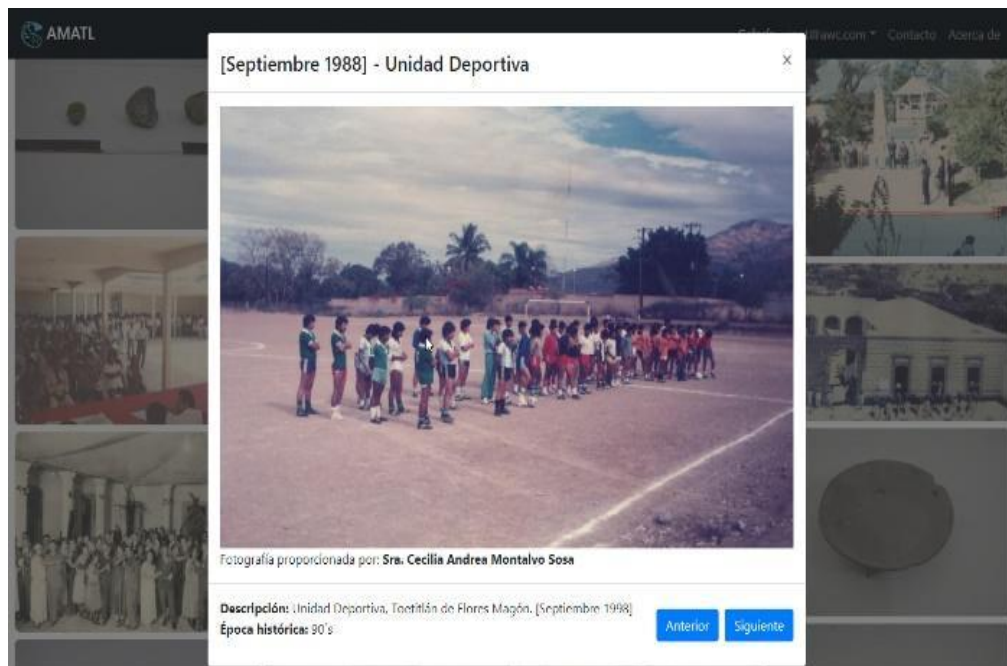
AMATL

Galería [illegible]dfawc.com ▾ Contacto Acerca de

[Septiembre 1988] - Unidad Deportiva

×

Fotografía proporcionada por: **Sra. Cecilia Andrea Montalvo Sosa**

**Descripción:** Unidad Deportiva, Teotitlán de Flores Magón. [Septiembre 1998]
**Época histórica:** 90´s

Anterior

Siguiente